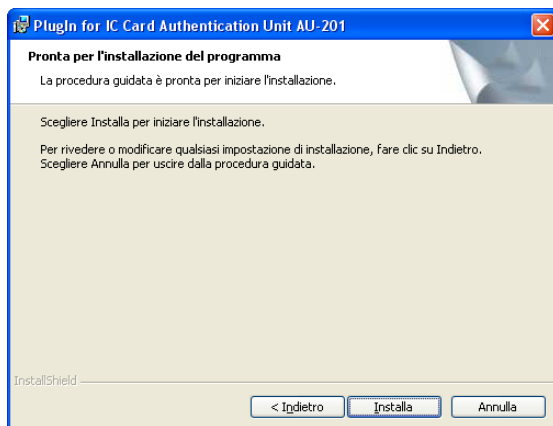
PlugIn for IC Card Authentication Unit AU-201

Pronta per l'installazione del programma

La procedura guidata è pronta per iniziare l'installazione.

Scegliere Installa per iniziare l'installazione.

Per rivedere o modificare qualsiasi impostazione di installazione, fare clic su Indietro. Scegliere Annulla per uscire dalla procedura guidata.

InstallShield

< Indietro

Installa

Annulla